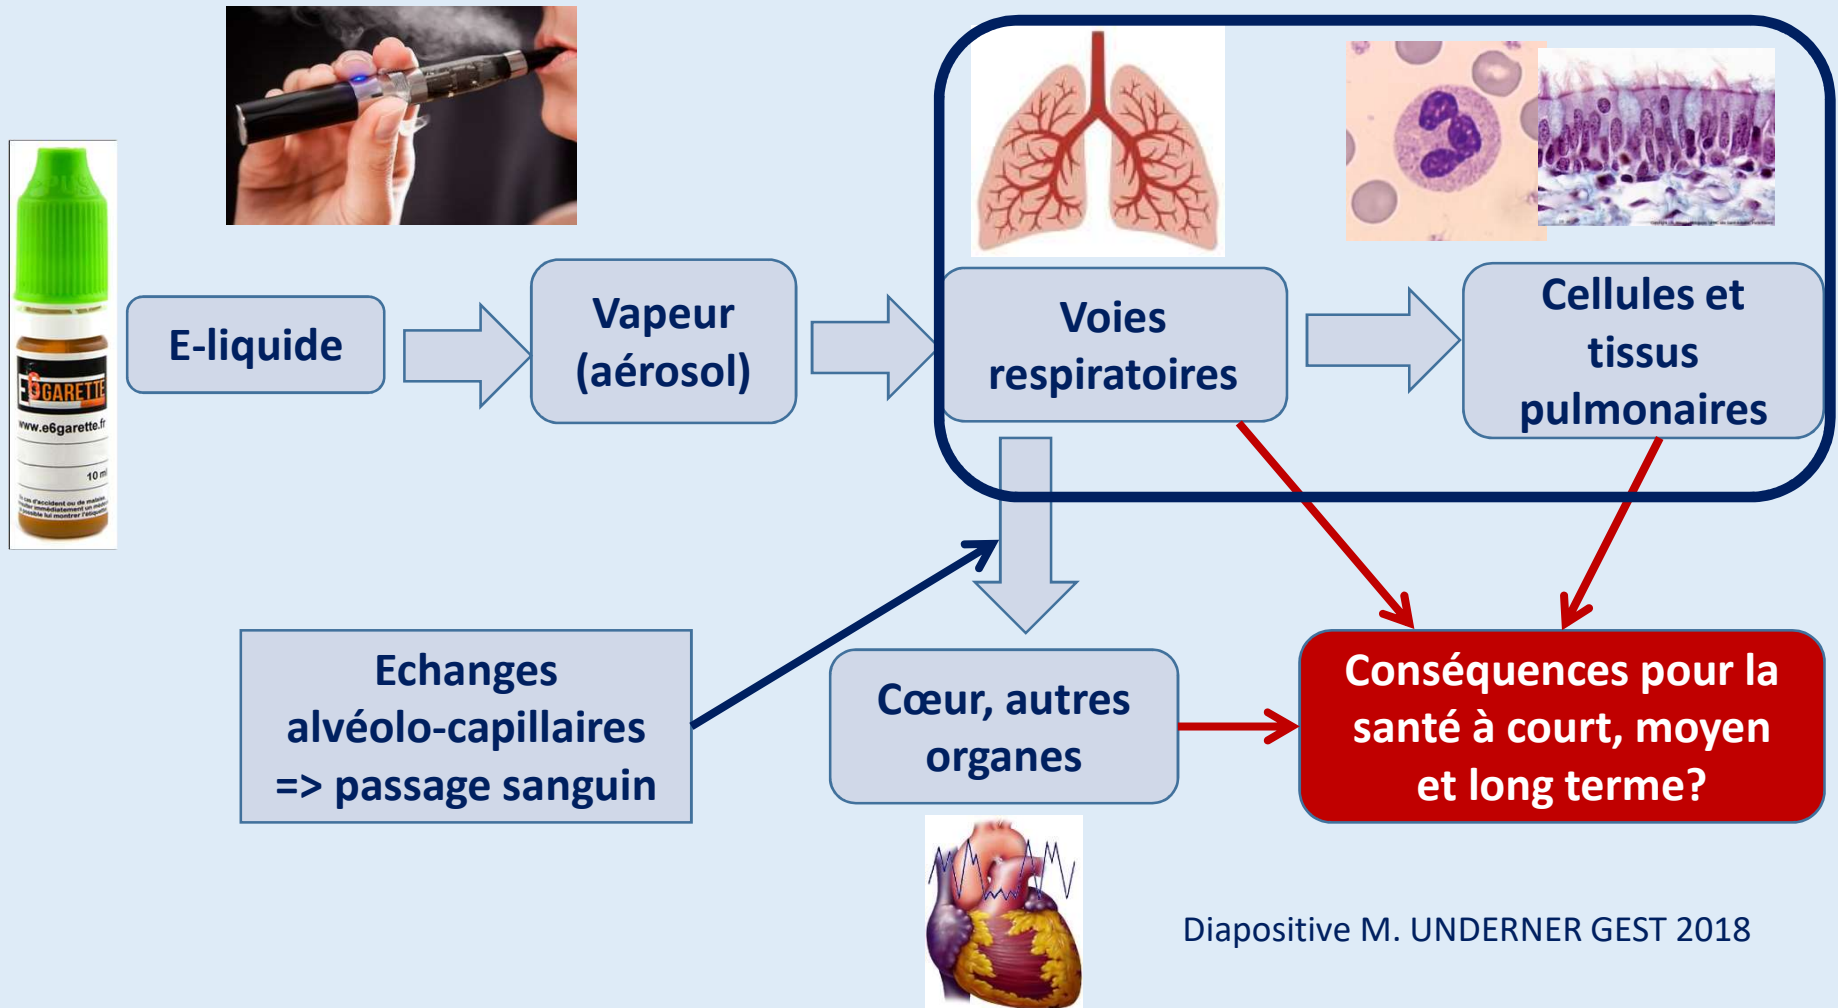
E6GARETTE
www.e6garette.fr
10 ml

E-liquide

Vapeur (aérosol)

Voies respiratoires

Cellules et tissus pulmonaires

Echanges alvéolo-capillaires => passage sanguin

Cœur, autres organes

Conséquences pour la santé à court, moyen et long terme?

Diapositive M. UNDERNER GEST 2018